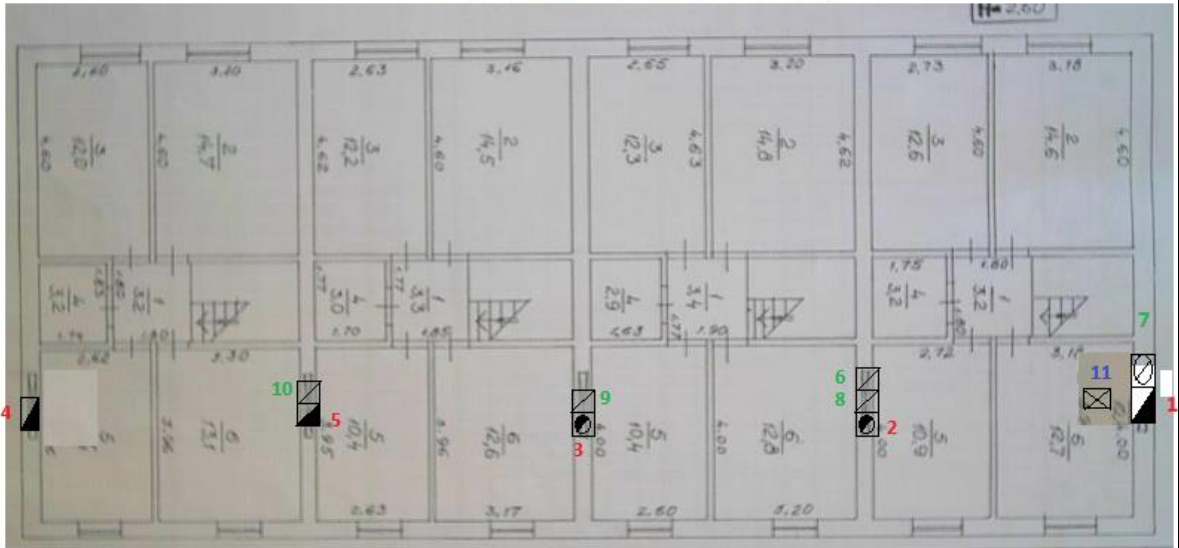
2,60

2,60
3,30
2,63
3,16
2,65
3,20
2,73
3,18

4,60
$\frac{3}{12,0}$
4,60
$\frac{2}{14,7}$
4,62
$\frac{3}{12,2}$
4,60
$\frac{2}{14,5}$
$\frac{3}{12,3}$
4,63
$\frac{2}{14,8}$
4,62
$\frac{3}{12,6}$
4,60
$\frac{2}{14,6}$
4,60

$\frac{4}{3,2}$
1,85
$\frac{1}{3,2}$
1,74
1,80
1,77
$\frac{4}{3,0}$
1,77
$\frac{1}{4,3}$
1,70
1,85
$\frac{4}{2,9}$
$\frac{1}{3,4}$
1,63
1,77
1,90
1,75
$\frac{4}{3,2}$
1,80
$\frac{1}{3,2}$
1,80

2,42
3,30
2,72
3,18

7

4
$\frac{5}{}$
3,16
$\frac{6}{13,1}$
10
5
3,95
$\frac{5}{10,4}$
3,96
$\frac{6}{12,6}$
9
3
4,00
$\frac{5}{10,4}$
4,00
$\frac{6}{12,8}$
6
8
2
4,00
$\frac{5}{10,9}$
11
$\frac{6}{12,7}$
4,00
1

2,63
3,17
2,60
3,20